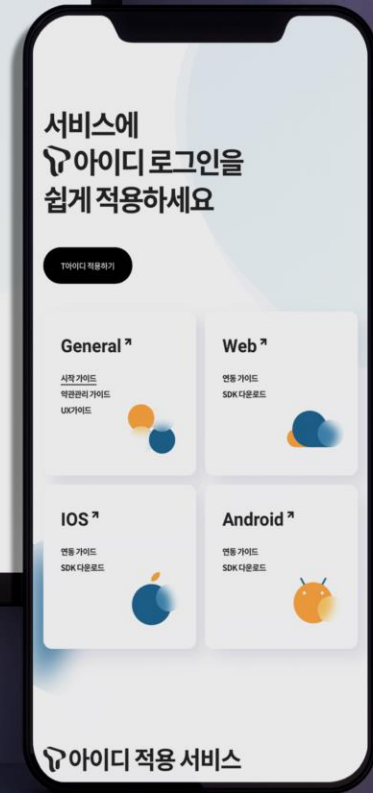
서비스에
T아이디 로그인을
쉽게 적용하세요

T아이디 적용하기

General ↗
시작 가이드
약관관리 가이드
UX가이드

Web ↗
연동 가이드
SDK 다운로드

IOS ↗
연동 가이드
SDK 다운로드

Android ↗
연동 가이드
SDK 다운로드

T아이디 적용 서비스